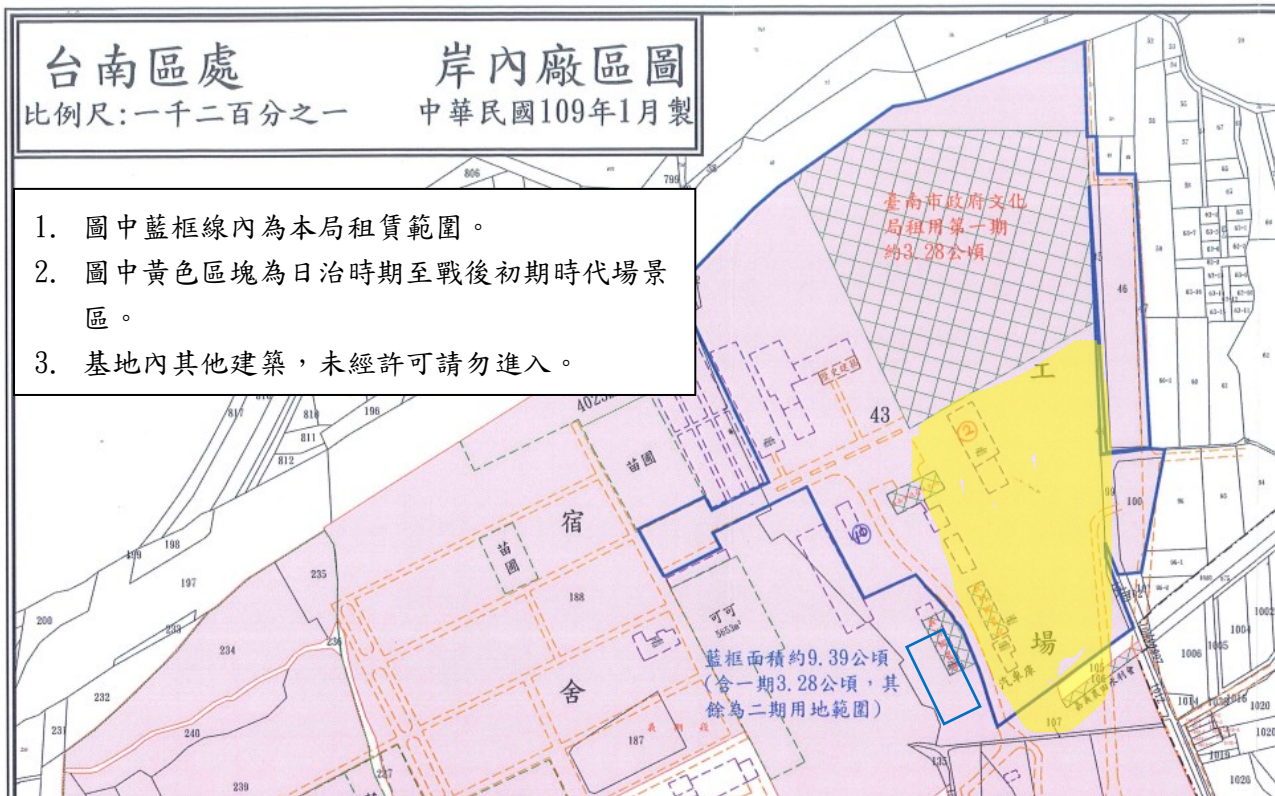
台南區處　岸內廠區圖
比例尺:一千二百分之一　中華民國109年1月製

1. 圖中藍框線內為本局租賃範圍。
2. 圖中黃色區塊為日治時期至戰後初期時代場景區。
3. 基地內其他建築，未經許可請勿進入。

臺南市政府文化局租用第一期約3.28公頃

工

場

宿

舍

苗圃

苗圃

43

藍框面積約9.39公頃(含一期3.28公頃，其餘為二期用地範圍)

可可
5653m²

806
799
817
818
196
811
812
198
499
197
235
200
233
234
236
232
231
240
239
227
187
188
46
100
105
107
1004
1006
1005
1020
1026
1002
1017
1019
135